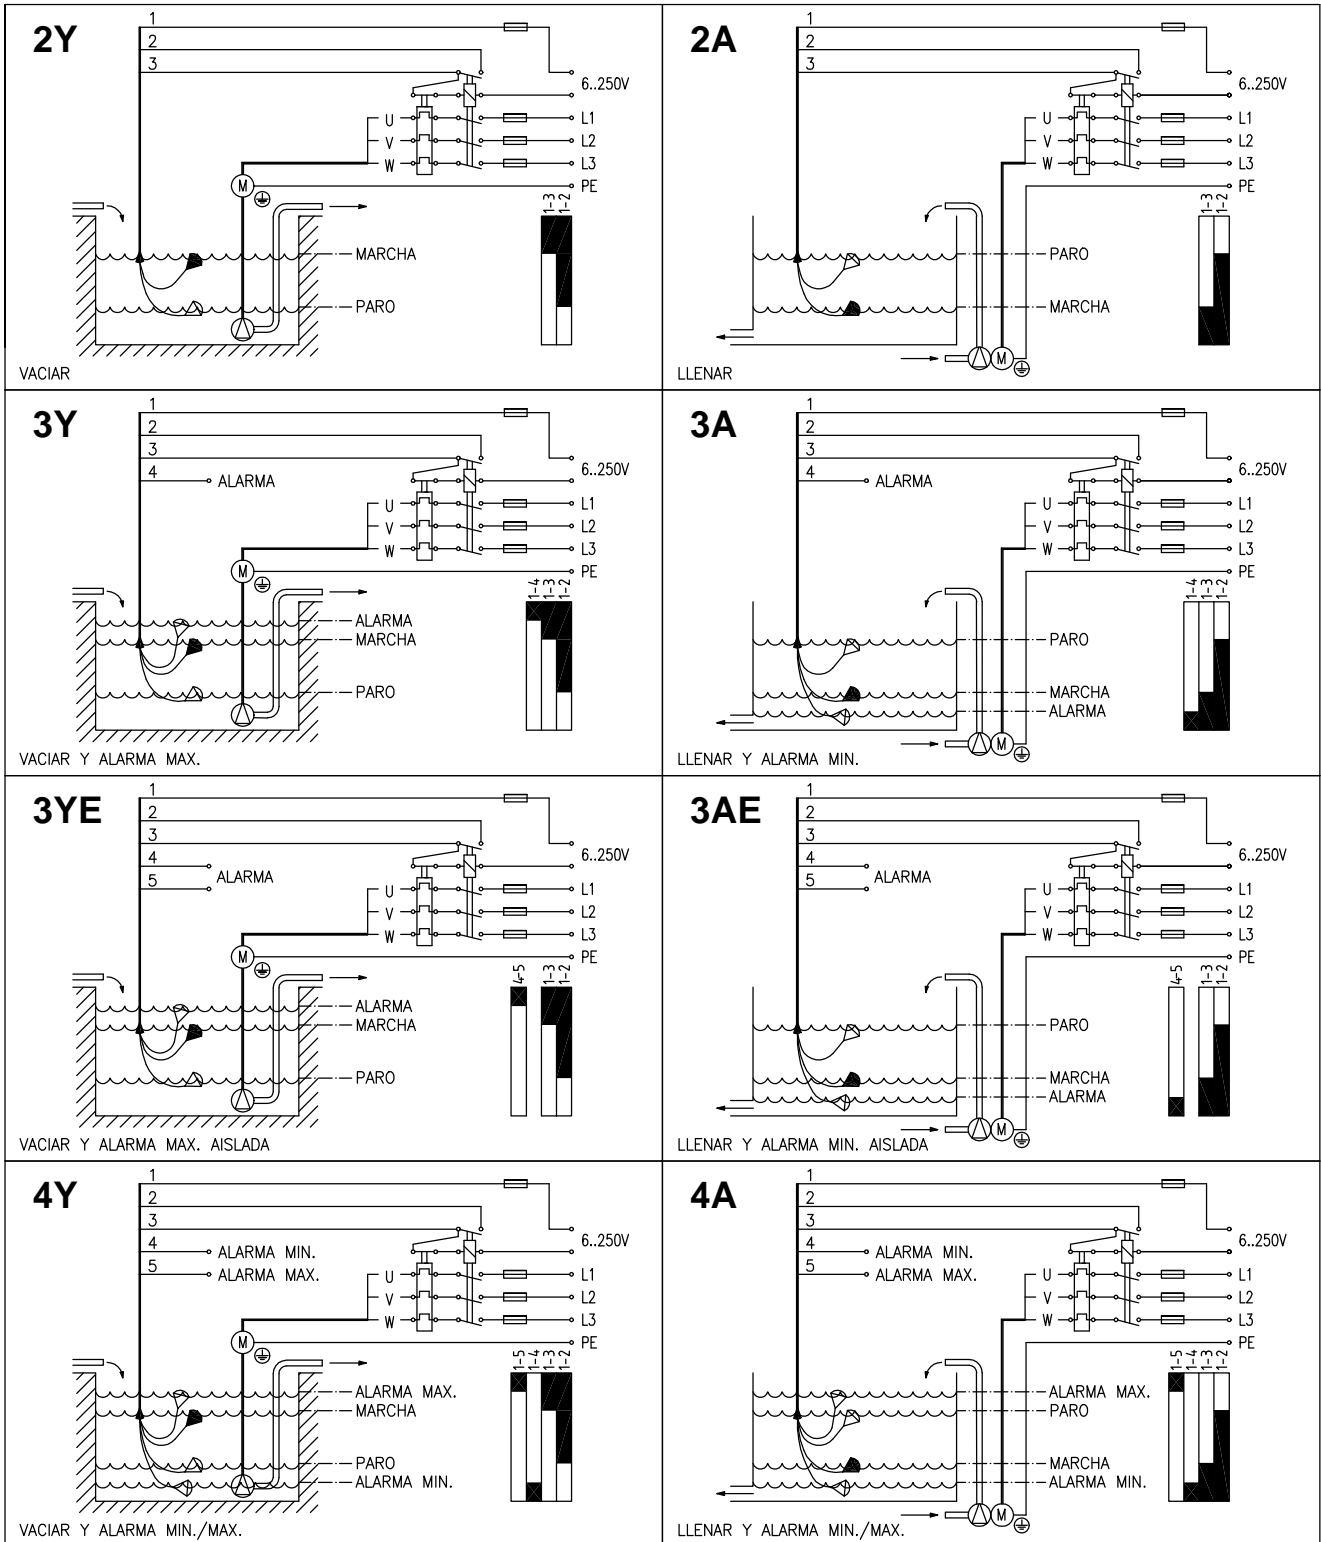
2Y

1
2
3
6..250V
U
V
W
L1
L2
L3
M
PE
1-3
1-2
MARCHA
PARO
VACIAR

2A

1
2
3
6..250V
U
V
W
L1
L2
L3
PE
1-3
1-2
PARO
MARCHA
M
LLENAR

3Y

1
2
3
4
ALARMA
6..250V
U
V
W
L1
L2
L3
M
PE
1-4
1-3
1-2
ALARMA
MARCHA
PARO
VACIAR Y ALARMA MAX.

3A

1
2
3
4
ALARMA
6..250V
U
V
W
L1
L2
L3
PE
1-4
1-3
1-2
PARO
MARCHA
ALARMA
M
LLENAR Y ALARMA MIN.

3YE

1
2
3
4
5
ALARMA
6..250V
U
V
W
L1
L2
L3
M
PE
4-5
1-3
1-2
ALARMA
MARCHA
PARO
VACIAR Y ALARMA MAX. AISLADA

3AE

1
2
3
4
5
ALARMA
6..250V
U
V
W
L1
L2
L3
PE
4-5
1-3
1-2
PARO
MARCHA
ALARMA
M
LLENAR Y ALARMA MIN. AISLADA

4Y

1
2
3
4
ALARMA MIN.
5
ALARMA MAX.
6..250V
U
V
W
L1
L2
L3
M
PE
1-5
1-4
1-3
1-2
ALARMA MAX.
MARCHA
PARO
ALARMA MIN.
VACIAR Y ALARMA MIN./MAX.

4A

1
2
3
4
ALARMA MIN.
5
ALARMA MAX.
6..250V
U
V
W
L1
L2
L3
PE
1-5
1-4
1-3
1-2
ALARMA MAX.
PARO
MARCHA
ALARMA MIN.
M
LLENAR Y ALARMA MIN./MAX.